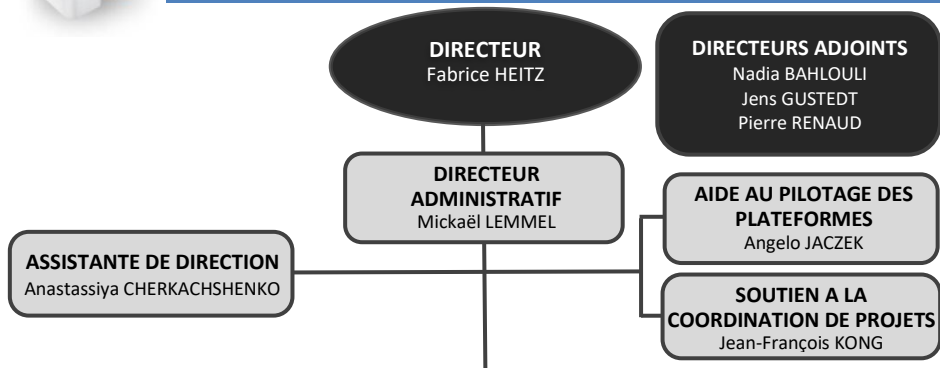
DIRECTEUR
Fabrice HEITZ

DIRECTEURS ADJOINTS
Nadia BAHLOULI
Jens GUSTEDT
Pierre RENAUD

DIRECTEUR ADMINISTRATIF
Mickaël LEMMEL

AIDE AU PILOTAGE DES PLATEFORMES
Angelo JACZEK

ASSISTANTE DE DIRECTION
Anastassiya CHERKACHSHENKO

SOUTIEN A LA COORDINATION DE PROJETS
Jean-François KONG